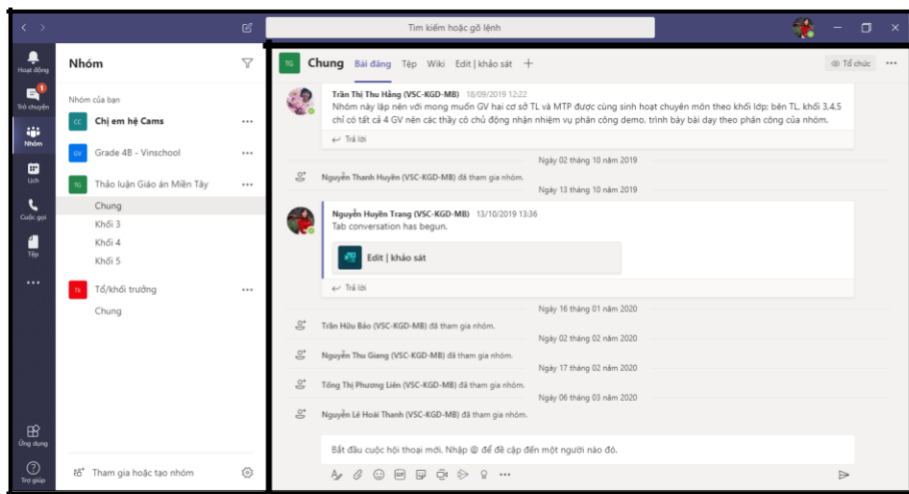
Tìm kiếm hoặc gõ lệnh

Hoạt động
Trò chuyện
Nhóm
Lịch
Cuộc gọi
Tệp
...
Ứng dụng
Trợ giúp

Nhóm

Nhóm của bạn

CC Chị em hệ Cams ...

GV Grade 4B - Vinschool ...

TG Thảo luận Giáo án Miền Tây ...

Chung
Khối 3
Khối 4
Khối 5

TK Tổ/khối trưởng ...

Chung

Tham gia hoặc tạo nhóm

TG Chung Bài đăng Tệp Wiki Edit | khảo sát +

Tổ chức ...

Trần Thị Thu Hằng (VSC-KGD-MB) 18/09/2019 12:22
Nhóm này lập nên với mong muốn GV hai cơ sở TL và MTP được cùng sinh hoạt chuyên môn theo khối lớp: bên TL, khối 3,4,5 chỉ có tất cả 4 GV nên các thầy cô chủ động nhận nhiệm vụ phân công demo, trình bày bài dạy theo phân công của nhóm.

Trả lời

Ngày 02 tháng 10 năm 2019

Nguyễn Thanh Huyền (VSC-KGD-MB) đã tham gia nhóm.

Ngày 13 tháng 10 năm 2019

Nguyễn Huyền Trang (VSC-KGD-MB) 13/10/2019 13:36
Tab conversation has begun.

Edit | khảo sát

Trả lời

Ngày 16 tháng 01 năm 2020

Trần Hữu Bảo (VSC-KGD-MB) đã tham gia nhóm.

Ngày 02 tháng 02 năm 2020

Nguyễn Thu Giang (VSC-KGD-MB) đã tham gia nhóm.

Ngày 17 tháng 02 năm 2020

Tống Thị Phương Liên (VSC-KGD-MB) đã tham gia nhóm.

Ngày 06 tháng 03 năm 2020

Nguyễn Lê Hoài Thanh (VSC-KGD-MB) đã tham gia nhóm.

Bắt đầu cuộc hội thoại mới. Nhập @ để đề cập đến một người nào đó.